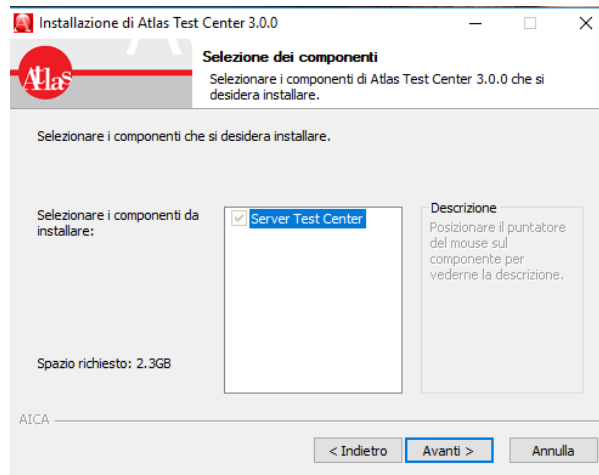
Installazione di Atlas Test Center 3.0.0

Atlas

Selezione dei componenti

Selezionare i componenti di Atlas Test Center 3.0.0 che si desidera installare.

Selezionare i componenti che si desidera installare.

Selezionare i componenti da installare:

Server Test Center

Descrizione

Posizionare il puntatore del mouse sul componente per vederne la descrizione.

Spazio richiesto: 2.3GB

AICA

< Indietro

Avanti >

Annulla